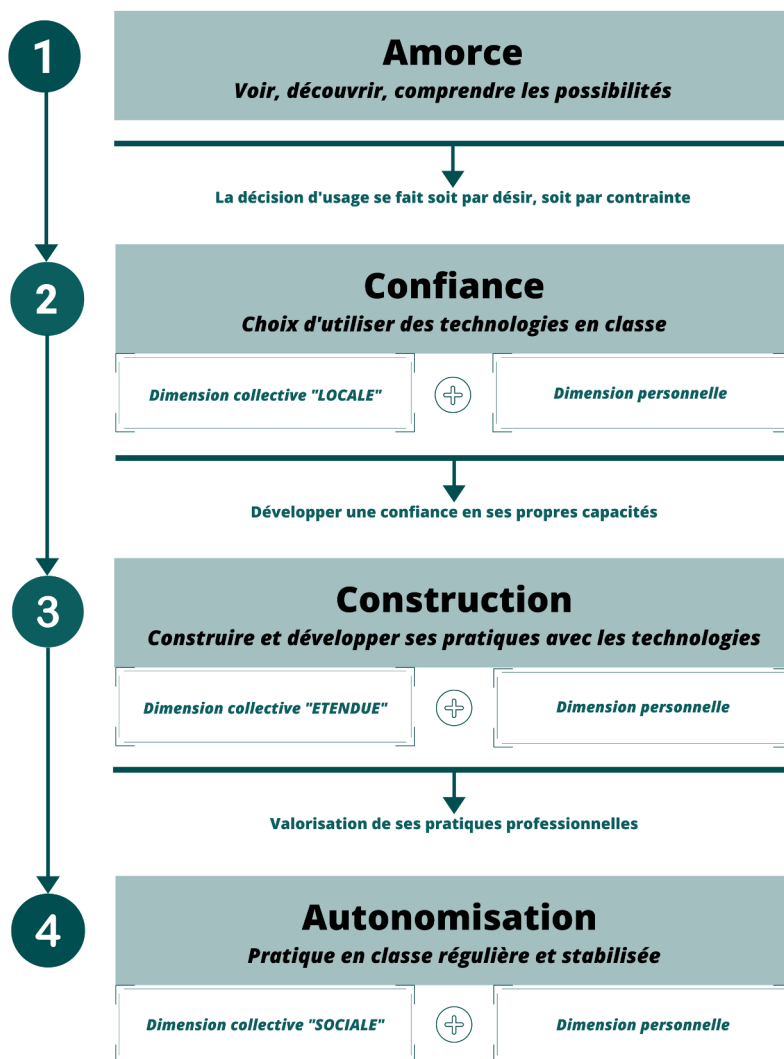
1

Amorce

Voir, découvrir, comprendre les possibilités

La décision d'usage se fait soit par désir, soit par contrainte

2

Confiance

Choix d'utiliser des technologies en classe

Dimension collective "LOCALE"

Dimension personnelle

Développer une confiance en ses propres capacités

3

Construction

Construire et développer ses pratiques avec les technologies

Dimension collective "ETENDUE"

Dimension personnelle

Valorisation de ses pratiques professionnelles

4

Autonomisation

Pratique en classe régulière et stabilisée

Dimension collective "SOCIALE"

Dimension personnelle